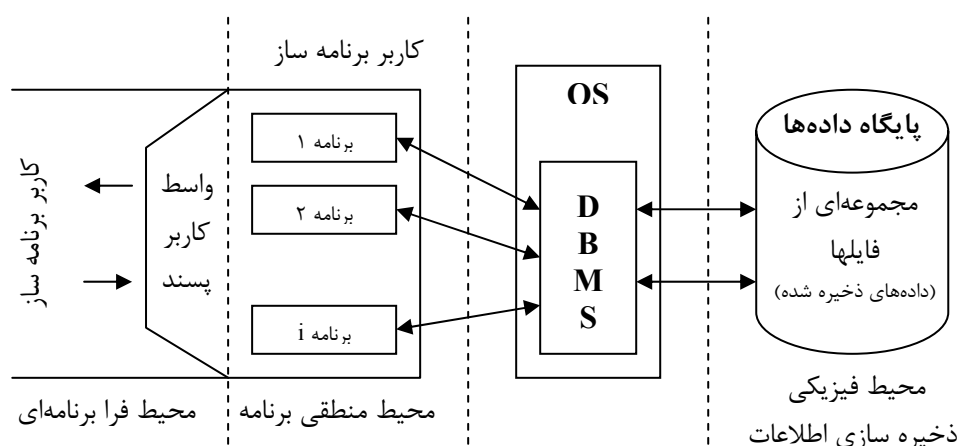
کاربر برنامه ساز

OS

پایگاه داده‌ها

کاربر برنامه ساز

واسط
کاربر
پسند

برنامه ۱

برنامه ۲

برنامه i

D
B
M
S

مجموعه‌ای از
فایلها
(داده‌های ذخیره شده)

محیط فرا برنامه‌ای

محیط منطقی برنامه

محیط فیزیکی
ذخیره سازی اطلاعات